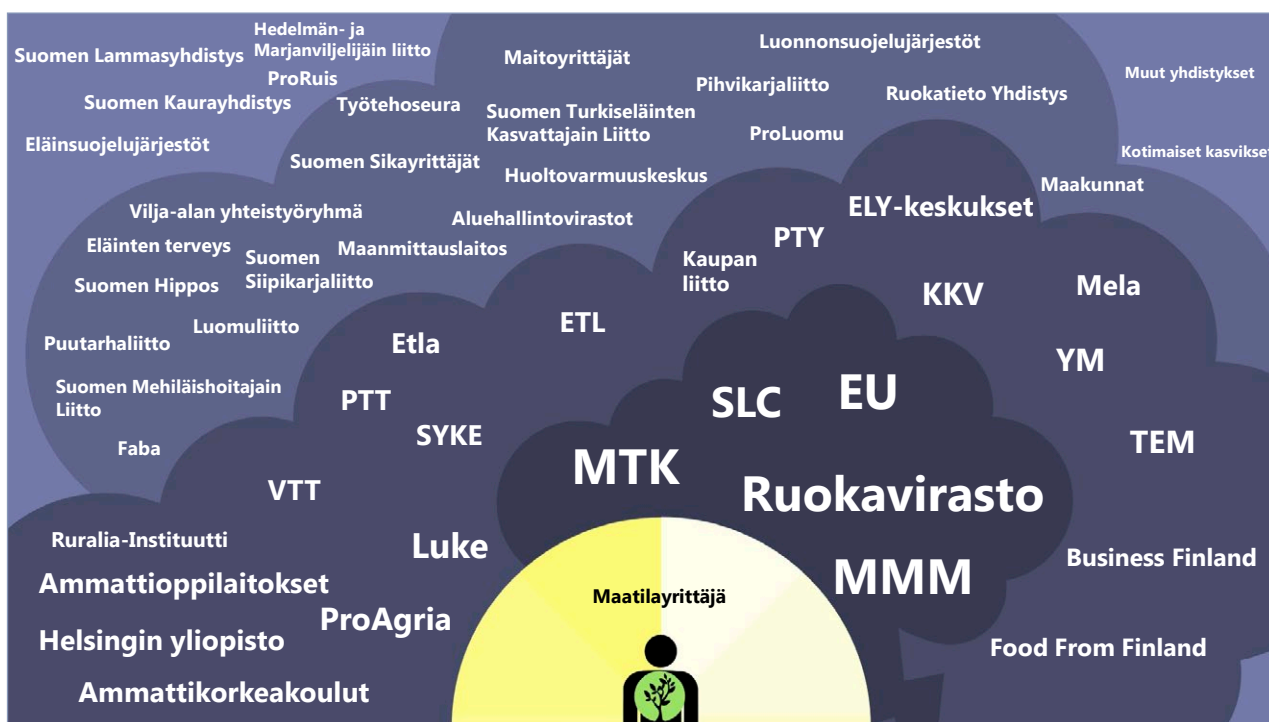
Suomen Lammasyhdistys
Hedelmän- ja Marjanviljelijäin liitto
ProRuis
Maitoyrittäjät
Luonnonsuojelujärjestöt
Muut yhdistykset
Suomen Kaurayhdistys
Työtehoseura
Suomen Turkiseläinten Kasvattajain Liitto
Pihvikarjaliitto
Ruokatieto Yhdistys
Eläinsuojelujärjestöt
ProLuomu
Kotimaiset kasvikset
Suomen Sikayrittäjät
Huoltovarmuuskeskus
Maakunnat
Vilja-alan yhteistyöryhmä
Aluehallintovirastot
ELY-keskukset
Eläinten terveys
Suomen Siipikarjaliitto
Maanmittauslaitos
PTY
Kaupan liitto
Suomen Hippos
KKV
Mela
Luomuliitto
ETL
Puutarhaliitto
Etla
YM
Suomen Mehiläishoitajain Liitto
PTT
SLC
EU
SYKE
Faba
TEM
MTK
VTT
Ruokavirasto
Ruralia-Instituutti
Luke
Business Finland
Ammattioppilaitokset
MMM
Maatilayrittäjä
ProAgria
Helsingin yliopisto
Food From Finland
Ammattikorkeakoulut